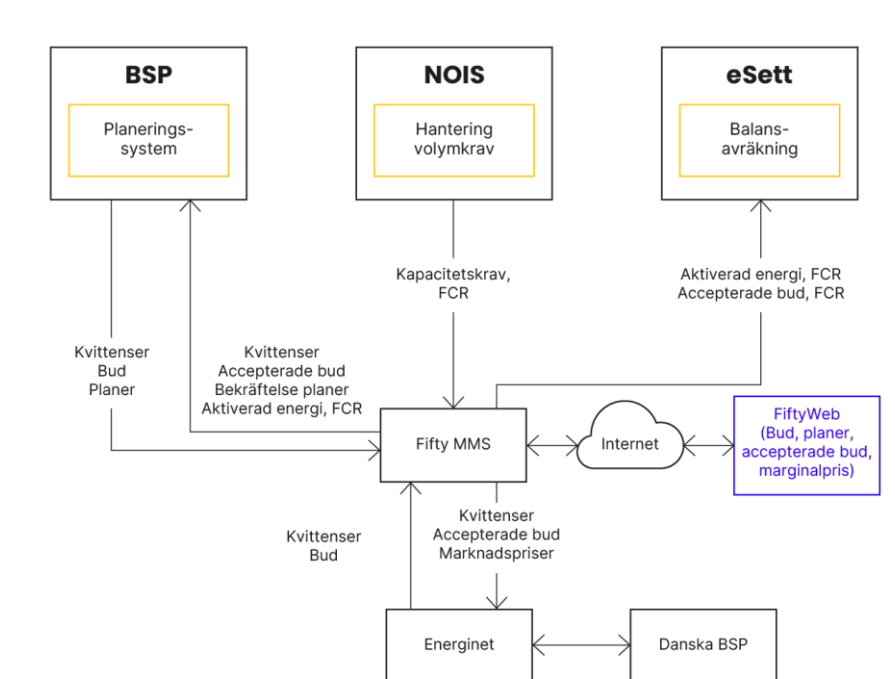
BSP

Planeringssystem

NOIS

Hantering volymkrav

eSett

Balansavräkning

Kapacitetskrav, FCR

Aktiverad energi, FCR
Accepterade bud, FCR

Kvittenser
Bud
Planer

Kvittenser
Accepterade bud
Bekräftelse planer
Aktiverad energi, FCR

Fifty MMS

Internet

FiftyWeb
(Bud, planer, accepterade bud, marginalpris)

Kvittenser
Bud

Kvittenser
Accepterade bud
Marknadspriser

Energinet

Danska BSP